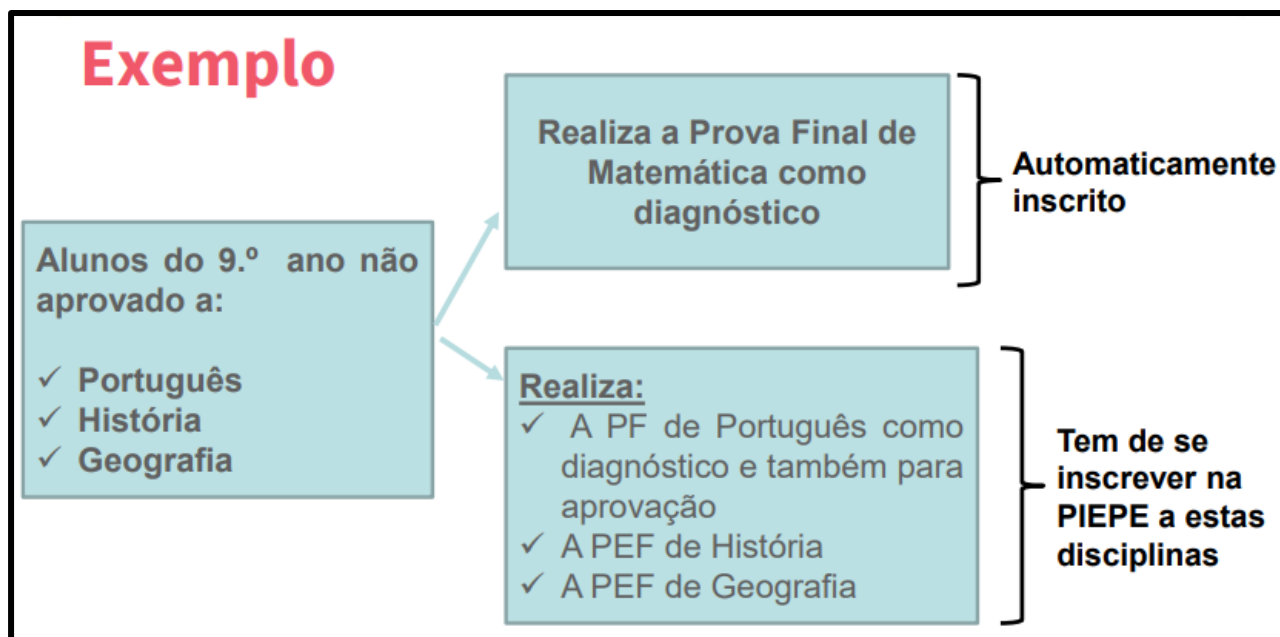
Exemplo

Alunos do 9.º ano não aprovado a:

✓ Português
✓ História
✓ Geografia

Realiza a Prova Final de Matemática como diagnóstico

Automaticamente inscrito

Realiza:
✓ A PF de Português como diagnóstico e também para aprovação
✓ A PEF de História
✓ A PEF de Geografia

Tem de se inscrever na PIEPE a estas disciplinas